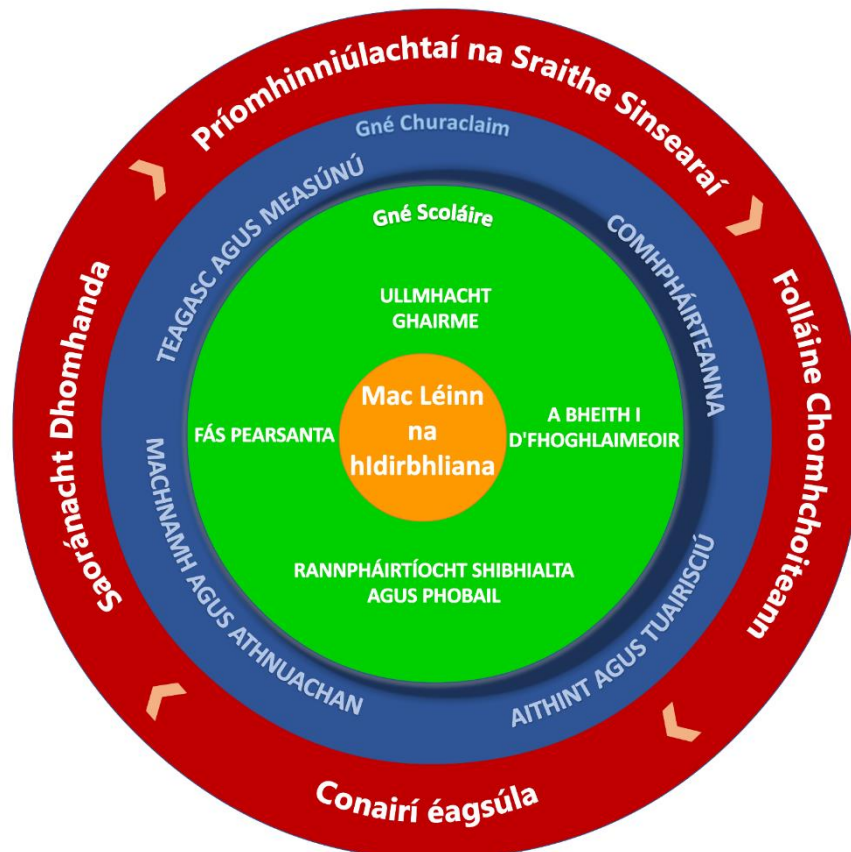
Príomhinniúlachtaí na Sraithe Sinsearaí

Folláine Chomhchoiteann

Conairí éagsúla

Saoránacht Dhomhanda

Gné Churaclaim

TEAGASC AGUS MEASÚNÚ

COMHPHÁIRTEANNA

AITHINT AGUS TUAIRISCIÚ

MACHNAMH AGUS ATHNUACHAN

Gné Scoláire

ULLMHACHT GHAIRME

A BHEITH I D'FHOGHLAIMEOIR

RANNPHÁIRTÍOCHT SHIBHIALTA AGUS PHOBAIL

FÁS PEARSANTA

Mac Léinn na hIdirbhliana